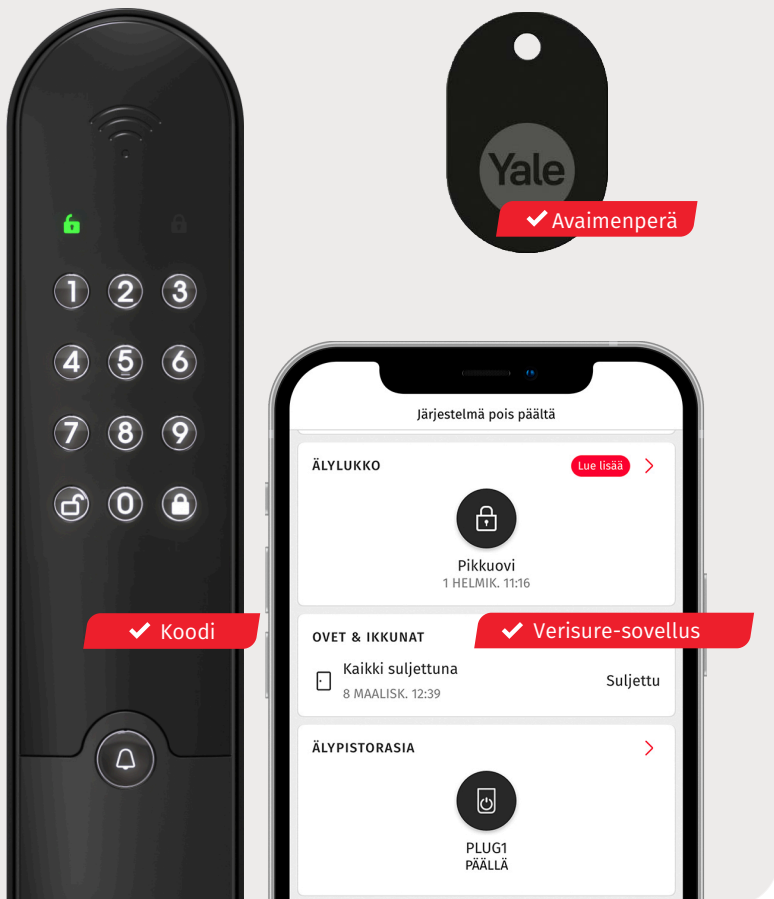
1 2 3
4 5 6
7 8 9
0

Yale

✔ Avaimenperä

✔ Koodi

Järjestelmä pois päältä

ÄLYLUKKO
Lue lisää

Pikkuovi
1 HELMIK. 11:16

OVET & IKKUNAT
✔ Verisure-sovellus

Kaikki suljettuna
8 MAALISK. 12:39
Suljettu

ÄLYPISTORASIA

PLUG1
PÄÄLLÄ